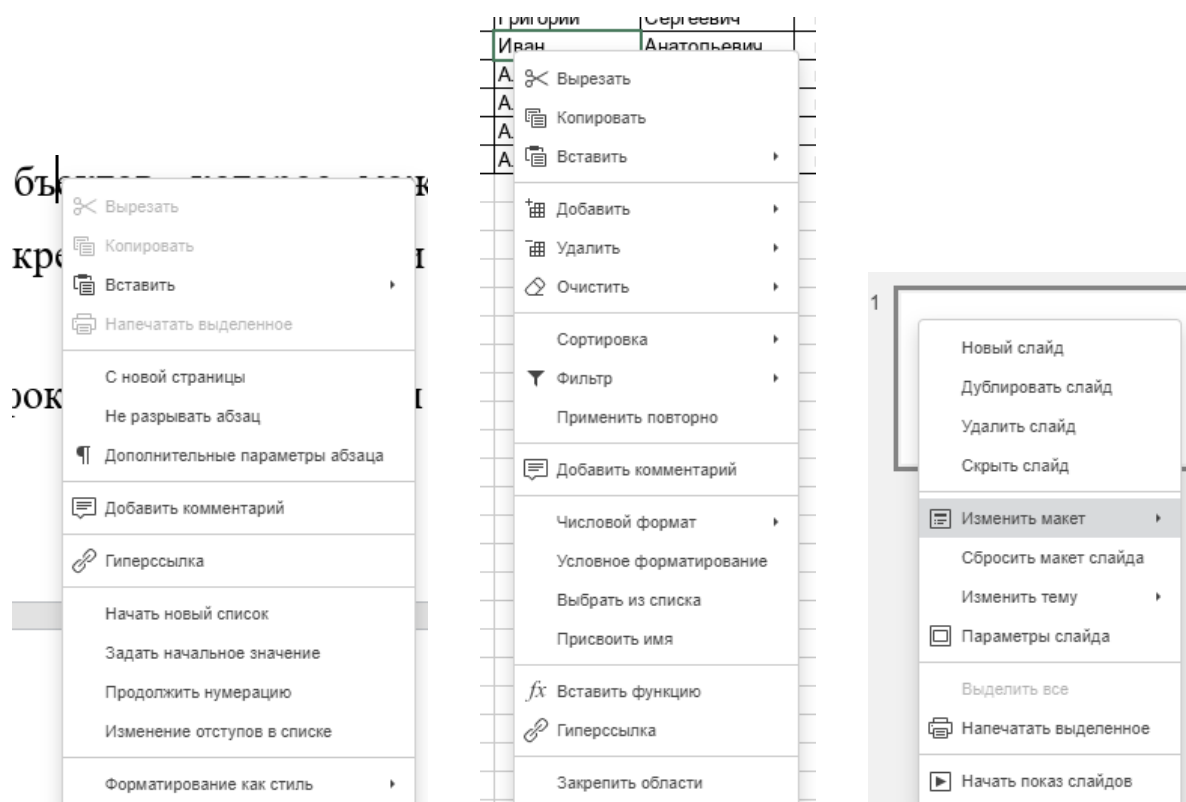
бъ
кре
рок

Вырезать
Копировать
Вставить
Напечатать выделенное
С новой страницы
Не разрывать абзац
Дополнительные параметры абзаца
Добавить комментарий
Гиперссылка
Начать новый список
Задать начальное значение
Продолжить нумерацию
Изменение отступов в списке
Форматирование как стиль

| Григорий | Сергеевич |
|---|---|
| Иван | Анатольевич |
| А | |
| А | |
| А | |
| А | |

Вырезать
Копировать
Вставить
Добавить
Удалить
Очистить
Сортировка
Фильтр
Применить повторно
Добавить комментарий
Числовой формат
Условное форматирование
Выбрать из списка
Присвоить имя
$fx$ Вставить функцию
Гиперссылка
Закрепить области

1
Новый слайд
Дублировать слайд
Удалить слайд
Скрыть слайд
Изменить макет
Сбросить макет слайда
Изменить тему
Параметры слайда
Выделить все
Напечатать выделенное
Начать показ слайдов